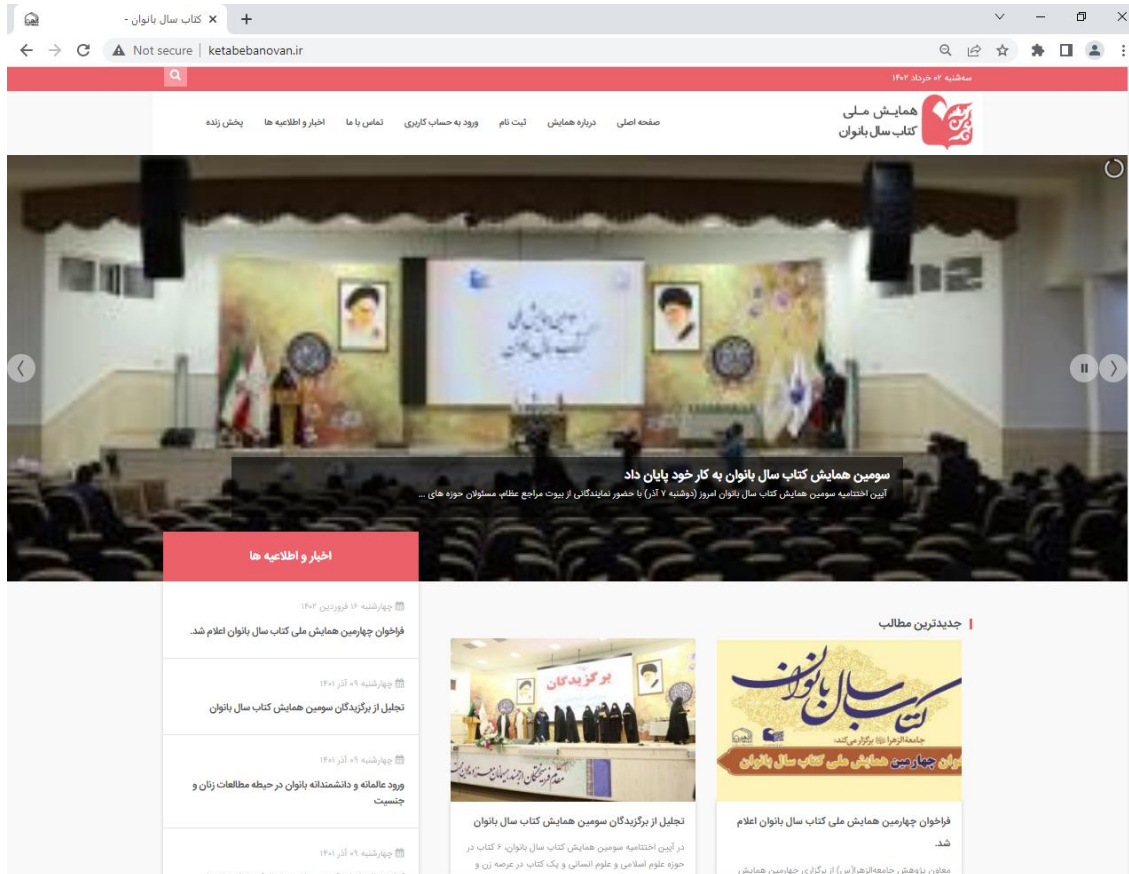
کتاب سال بانوان -

Not secure | ketabebanovan.ir

سه‌شنبه ۰۲ خرداد ۱۴۰۲

همایش ملی
کتاب سال بانوان

صفحه اصلی
درباره همایش
ثبت نام
ورود به حساب کاربری
تماس با ما
اخبار و اطلاعیه ها
پخش زنده

سومین همایش کتاب سال بانوان به کار خود پایان داد
آیین اختتامیه سومین همایش کتاب سال بانوان امروز (دوشنبه ۷ آذر) با حضور نمایندگانی از بیوت مراجع عظام، مسئولان حوزه های ...

اخبار و اطلاعیه ها

چهارشنبه ۱۶ فروردین ۱۴۰۲
فراخوان چهارمین همایش ملی کتاب سال بانوان اعلام شد.

چهارشنبه ۰۹ آذر ۱۴۰۱
تجلیل از برگزیدگان سومین همایش کتاب سال بانوان

چهارشنبه ۰۹ آذر ۱۴۰۱
ورود عالمانه و دانشمندانه بانوان در حیطه مطالعات زنان و جنسیت

چهارشنبه ۰۹ آذر ۱۴۰۱

جدیدترین مطالب

کتاب سال بانوان
جامعة‌الزهرا برگزار می‌کند
فراخوان چهارمین همایش ملی کتاب سال بانوان

فراخوان چهارمین همایش ملی کتاب سال بانوان اعلام شد.

معاون پژوهش جامعة‌الزهرا(س) از برگزاری چهارمین همایش

برگزیدگان

تجلیل از برگزیدگان سومین همایش کتاب سال بانوان

در آیین اختتامیه سومین همایش کتاب سال بانوان، ۶ کتاب در حوزه علوم اسلامی و علوم انسانی و یک کتاب در عرصه زن و